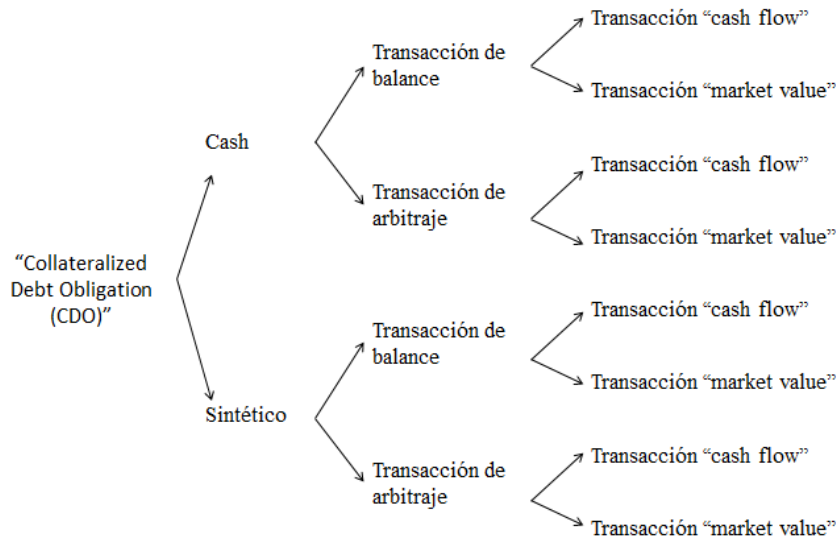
"Collateralized Debt Obligation (CDO)"

Cash

Transacción de balance

Transacción "cash flow"

Transacción "market value"

Transacción de arbitraje

Transacción "cash flow"

Transacción "market value"

Sintético

Transacción de balance

Transacción "cash flow"

Transacción "market value"

Transacción de arbitraje

Transacción "cash flow"

Transacción "market value"